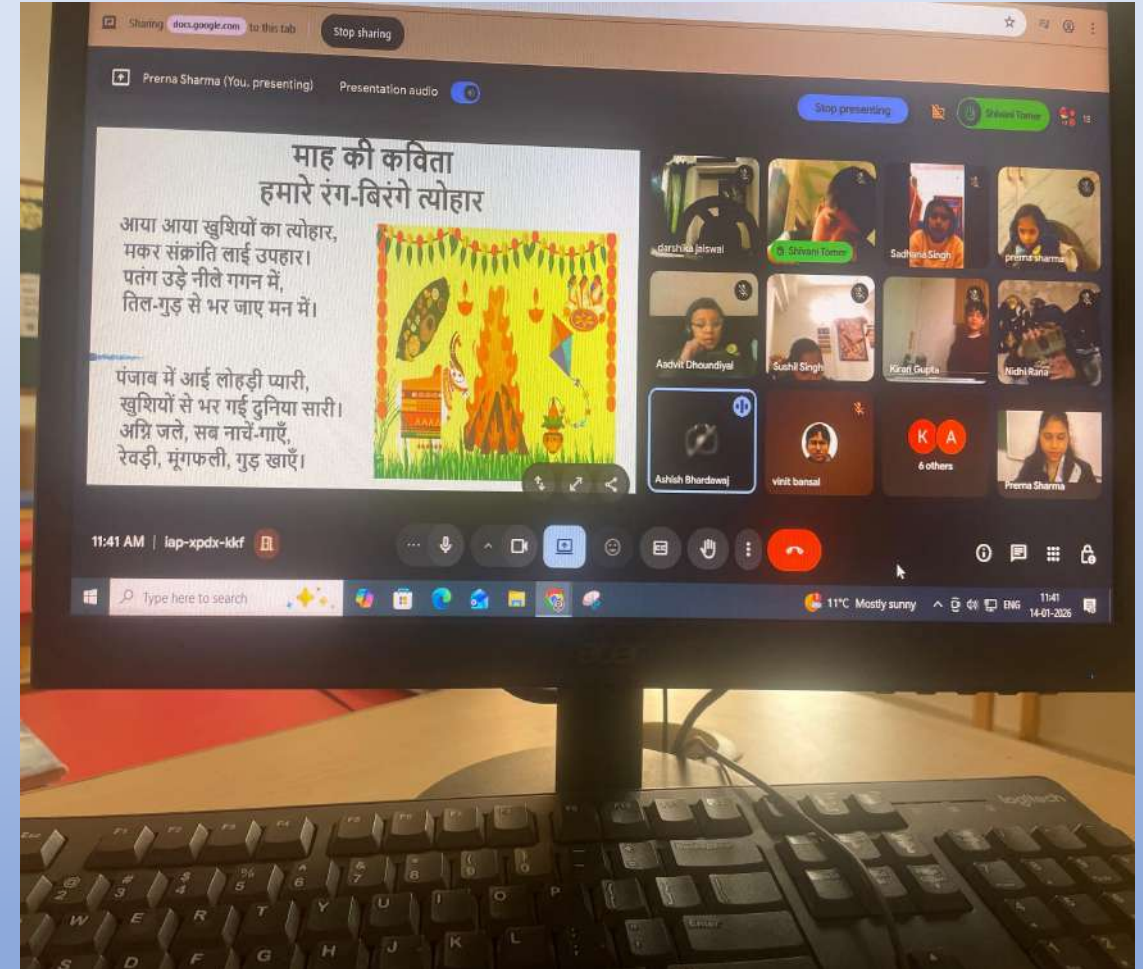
Sharing docs.google.com to this tab Stop sharing

Prerna Sharma (You, presenting) Presentation audio

Stop presenting

Shivani Tomer

13

माह की कविता
हमारे रंग-बिरंगे त्योहार

आया आया खुशियों का त्योहार,
मकर संक्रांति लाई उपहार।
पतंग उड़े नीले गगन में,
तिल-गुड़ से भर जाए मन में।

पंजाब में आई लोहड़ी प्यारी,
खुशियों से भर गई दुनिया सारी।
अग्नि जले, सब नाचें-गाएँ,
रेवड़ी, मूंगफली, गुड़ खाएँ।

darshika jaiswal

Shivani Tomer

Sadhana Singh

prerna sharma

Aadvit Dhoundiyal

Sushil Singh

Kiran Gupta

Nidhi Rana

Ashish Bhardawaj

vinit bansal

K A
6 others

Prerna Sharma

11:41 AM | iap-xpdx-kkf

Type here to search

11°C Mostly sunny ENG 11:41 14-01-2026

acer

logitech